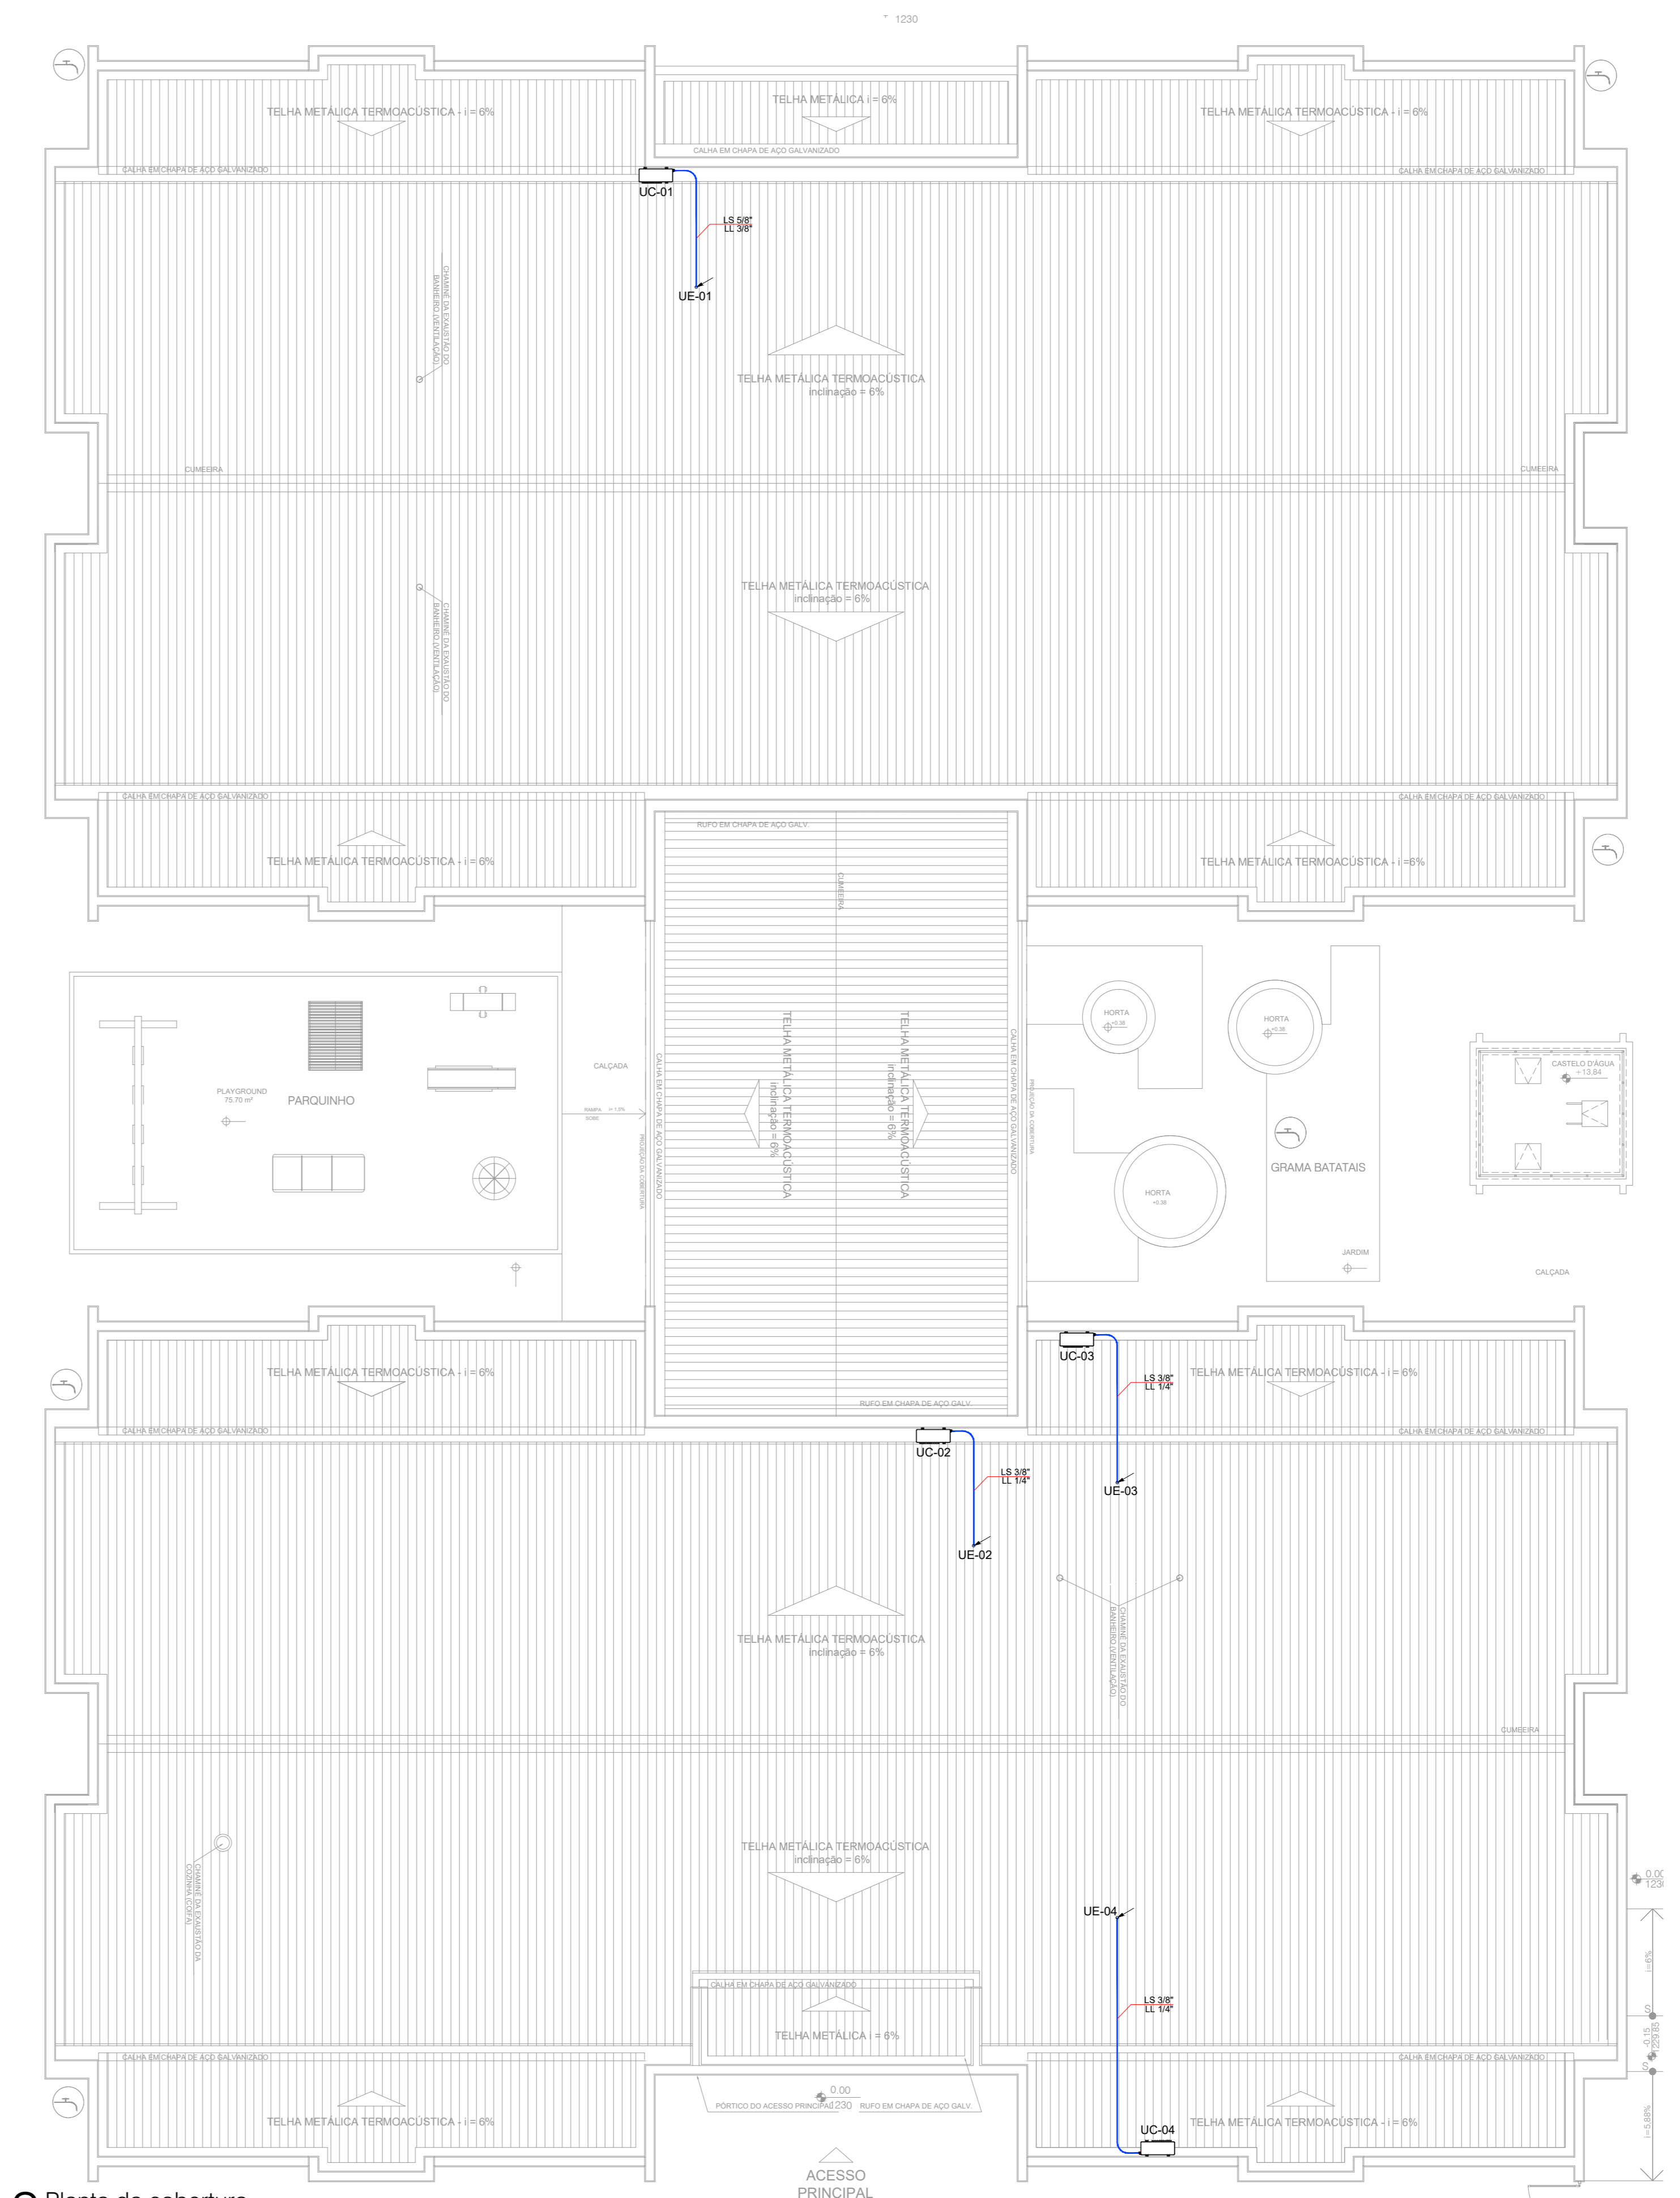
1230

TELHA METÁLICA TERMOACÚSTICA - i = 6%

TELHA METÁLICA i = 6%

CALHA EM CHAPA DE AÇO GALVANIZADO

TELHA METÁLICA TERMOACÚSTICA - i = 6%

CALHA EM CHAPA DE AÇO GALVANIZADO

CALHA EM CHAPA DE AÇO GALVANIZADO

UC-01

LS 5/8"
LL 3/8"

UE-01

CHAMINÉ DA EXAUSTÃO DO BANHEIRO (VENTILAÇÃO)

TELHA METÁLICA TERMOACÚSTICA
inclinação = 6%

CUMEEIRA

CUMEEIRA

TELHA METÁLICA TERMOACÚSTICA
inclinação = 6%

CHAMINÉ DA EXAUSTÃO DO BANHEIRO (VENTILAÇÃO)

CALHA EM CHAPA DE AÇO GALVANIZADO

CALHA EM CHAPA DE AÇO GALVANIZADO

RUFO EM CHAPA DE AÇO GALV.

TELHA METÁLICA TERMOACÚSTICA - i = 6%

CUMEEIRA

TELHA METÁLICA TERMOACÚSTICA - i =6%

PLAYGROUND
75.70 m²

PARQUINHO

CALÇADA

RAMPA i= 1.5%

CALHA EM CHAPA DE AÇO GALVANIZADO

PROJEÇÃO DA COBERTURA

TELHA METÁLICA TERMOACÚSTICA
inclinação = 6%

TELHA METÁLICA TERMOACÚSTICA
inclinação = 6%

CALHA EM CHAPA DE AÇO GALVANIZADO

PROJEÇÃO DA COBERTURA

HORTA

HORTA

HORTA

GRAMA BATATAIS

JARDIM

CASTELO D'ÁGUA
+13.64

CALÇADA

TELHA METÁLICA TERMOACÚSTICA - i = 6%

UC-03

LS 3/8"
LL 1/4"

TELHA METÁLICA TERMOACÚSTICA - i = 6%

RUFO EM CHAPA DE AÇO GALV.

CALHA EM CHAPA DE AÇO GALVANIZADO

UC-02

CALHA EM CHAPA DE AÇO GALVANIZADO

LS 3/8"
LL 1/4"

UE-03

UE-02

TELHA METÁLICA TERMOACÚSTICA
inclinação = 6%

CHAMINÉ DA EXAUSTÃO DO BANHEIRO (VENTILAÇÃO)

CUMEEIRA

TELHA METÁLICA TERMOACÚSTICA
inclinação = 6%

CHAMINÉ DA EXAUSTÃO DA COZINHA (COIFA)

0.00
1230

UE-04

i=6%

CALHA EM CHAPA DE AÇO GALVANIZADO

LS 3/8"
LL 1/4"

TELHA METÁLICA i = 6%

CALHA EM CHAPA DE AÇO GALVANIZADO

CALHA EM CHAPA DE AÇO GALVANIZADO

-0.15
1229.85

0.00

PÓRTICO DO ACESSO PRINCIPAL 1230

RUFO EM CHAPA DE AÇO GALV.

TELHA METÁLICA TERMOACÚSTICA - i = 6%

UC-04

TELHA METÁLICA TERMOACÚSTICA - i = 6%

i=5.88%

ACESSO
PRINCIPAL

Planta de cobertura